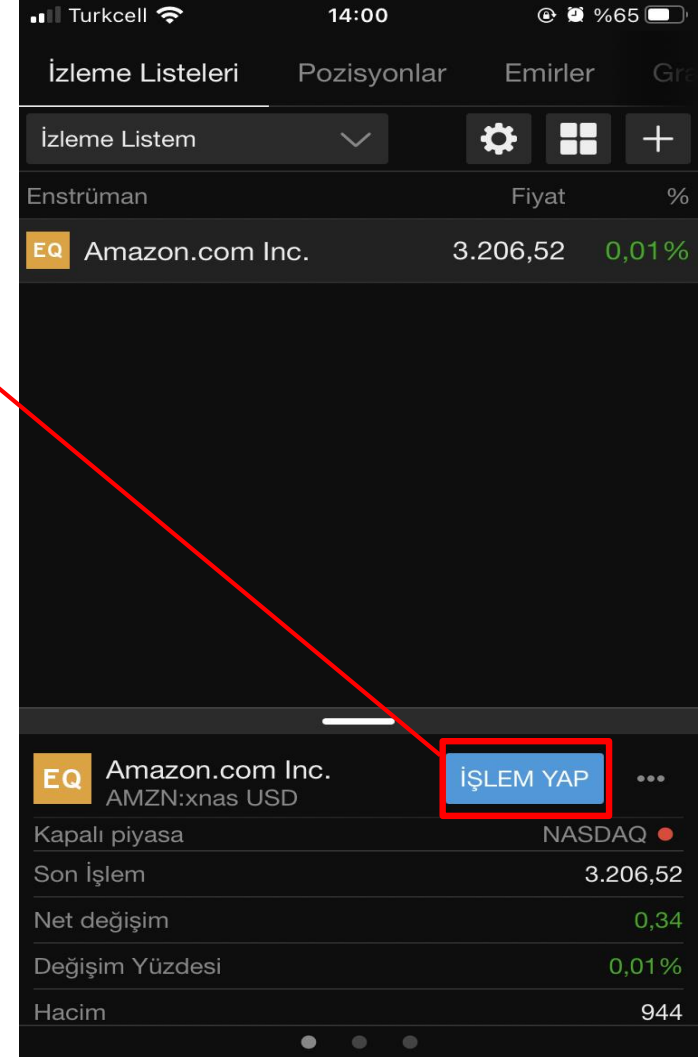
Turkcell 14:00 %65

İzleme Listeleri Pozisyonlar Emirler Gra

İzleme Listem

| Enstrüman | Fiyat | % |
|---|---|---|
| EQ Amazon.com Inc. | 3.206,52 | 0,01% |

EQ Amazon.com Inc.
AMZN:xnas USD

İŞLEM YAP

| | |
|---|---|
| Kapalı piyasa | NASDAQ |
| Son İşlem | 3.206,52 |
| Net değişim | 0,34 |
| Değişim Yüzdesi | 0,01% |
| Hacim | 944 |